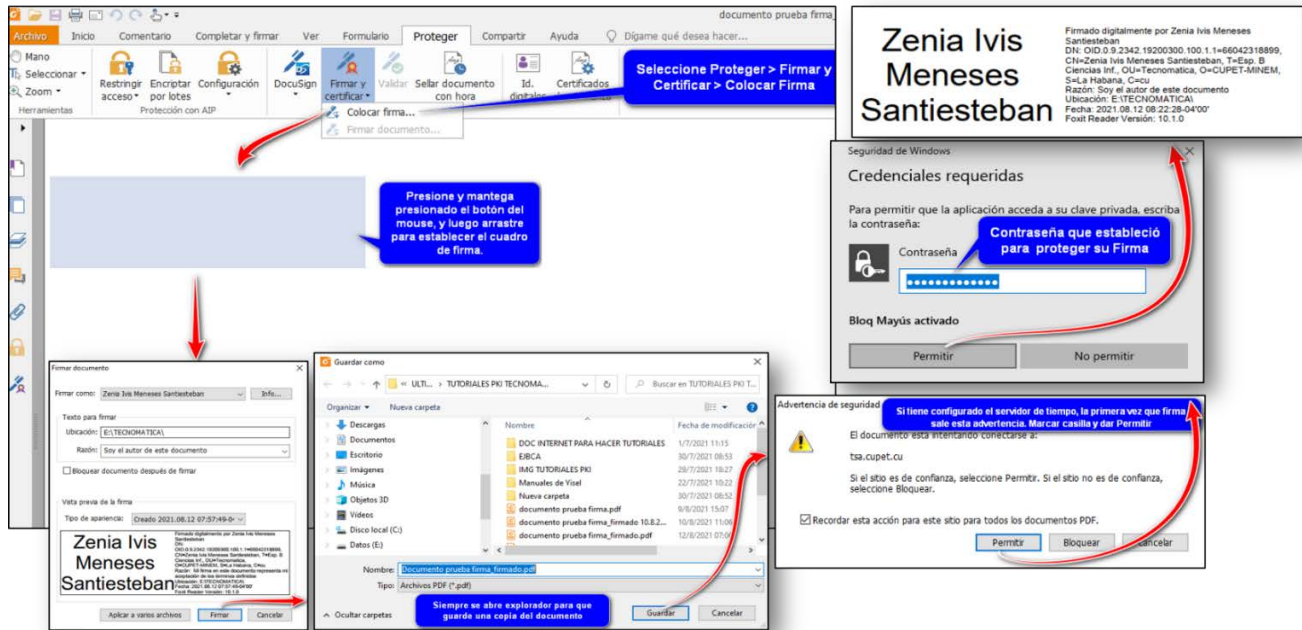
Archivo Inicio Comentario Completar y firmar Ver Formulario Proteger Compartir Ayuda Dígame qué desea hacer... documento prueba firma_

Mano
Seleccionar
Zoom
Herramientas

Restringir acceso
Encriptar por lotes
Configuración
Protección con AIP
DocuSign
Firmar y certificar
Validar
Sellar documento con hora
Id. digitales
Certificados

Colocar firma...
Firmar documento...

Seleccione Proteger > Firmar y Certificar > Colocar Firma

Presione y mantega presionado el botón del mouse, y luego arrastre para establecer el cuadro de firma.

Zenia Ivis Meneses Santiesteban

Firmado digitalmente por Zenia Ivis Meneses Santiesteban
DN: OID.0.9.2342.19200300.100.1.1=66042318899, CN=Zenia Ivis Meneses Santiesteban, T=Esp. B Ciencias Inf., OU=Tecnomatica, O=CUPET-MINEM, S=La Habana, C=cu
Razón: Soy el autor de este documento
Ubicación: E:\TECNOMATICA\
Fecha: 2021.08.12 08:22:28-04'00'
Foxit Reader Versión: 10.1.0

Seguridad de Windows
Credenciales requeridas
Para permitir que la aplicación acceda a su clave privada, escriba la contraseña:
Contraseña
Contraseña que estableció para proteger su Firma
Bloq Mayús activado
Permitir
No permitir

Firmar documento
Firmar como: Zenia Ivis Meneses Santiesteban Info...
Texto para firmar
Ubicación: E:\TECNOMATICA\
Razón: Soy el autor de este documento
Bloquear documento después de firmar
Vista previa de la firma
Tipo de apariencia: Creado 2021.08.12 07:57:49-0
Zenia Ivis Meneses Santiesteban
Aplicar a varios archivos Firmar Cancelar

Guardar como
ULTI... > TUTORIALES PKI TECNOMA...
Buscar en TUTORIALES PKI T...
Organizar Nueva carpeta
Descargas
Documentos
Escritorio
Imágenes
Música
Objetos 3D
Vídeos
Disco local (C:)
Datos (E:)

| Nombre | Fecha de modificación |
|---|---|
| DOC INTERNET PARA HACER TUTORIALES | 1/7/2021 11:15 |
| EJBCA | 30/7/2021 08:53 |
| IMG TUTORIALES PKI | 29/7/2021 18:27 |
| Manuales de Yisel | 22/7/2021 10:22 |
| Nueva carpeta | 30/7/2021 08:52 |
| documento prueba firma.pdf | 9/8/2021 15:07 |
| documento prueba firma_firmado 10.8.2... | 10/8/2021 11:06 |
| documento prueba firma_firmado.pdf | 12/8/2021 07:0 |

Nombre: Documento prueba firma_firmado.pdf
Tipo: Archivos PDF (*.pdf)
Ocultar carpetas
Siempre se abre explorador para que guarde una copia del documento
Guardar Cancelar

Advertencia de seguridad
Si tiene configurado el servidor de tiempo, la primera vez que firma sale esta advertencia. Marcar casilla y dar Permitir
El documento está intentando conectarse a:
tsa.cupet.cu
Si el sitio es de confianza, seleccione Permitir. Si el sitio no es de confianza, seleccione Bloquear.
Recordar esta acción para este sitio para todos los documentos PDF.
Permitir Bloquear Cancelar